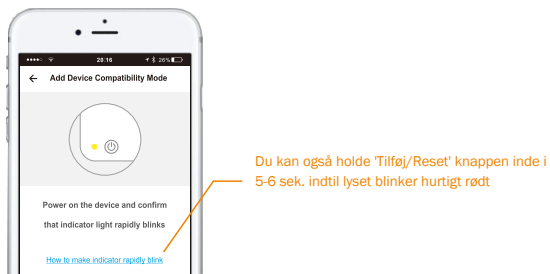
●●●●○ 20:16 26%

Add Device Compatibility Mode

Power on the device and confirm that indicator light rapidly blinks

How to make indicator rapidly blink

Du kan også holde 'Tilføj/Reset' knappen inde i 5-6 sek. indtil lyset blinker hurtigt rødt